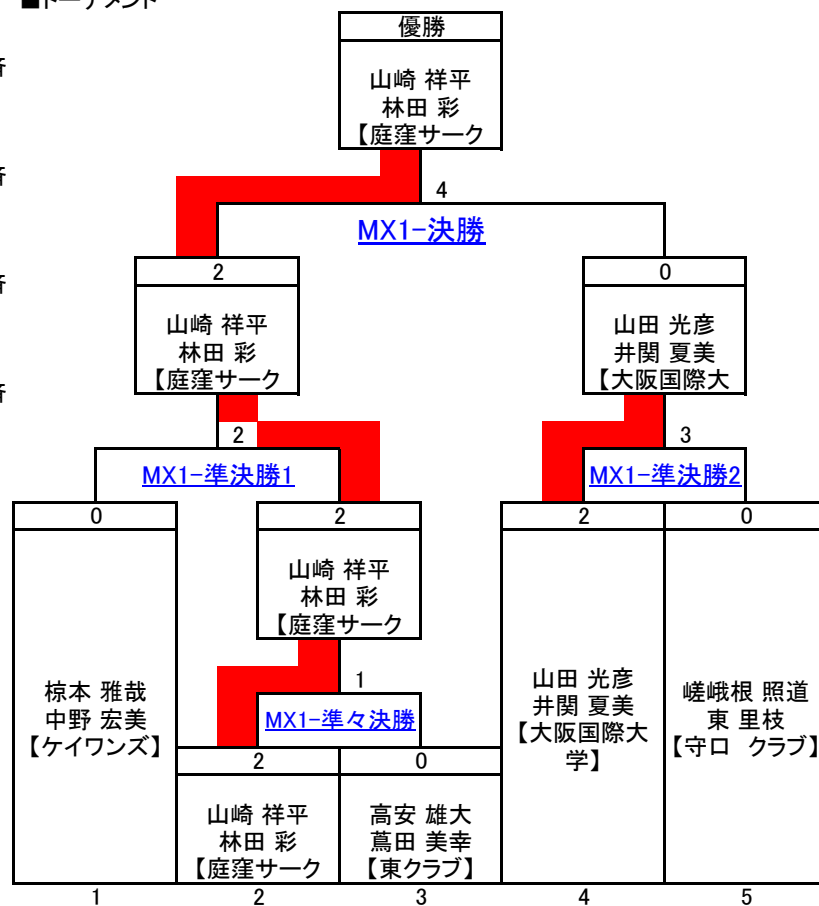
■トーナメント

優勝
山崎 祥平
林田 彩
【庭窪サーク

4
MX1-決勝

2
山崎 祥平
林田 彩
【庭窪サーク

0
山田 光彦
井関 夏美
【大阪国際大

2
MX1-準決勝1

3
MX1-準決勝2

0
椋本 雅哉
中野 宏美
【ケイワンズ】

2
山崎 祥平
林田 彩
【庭窪サーク

1
MX1-準々決勝

2
山崎 祥平
林田 彩
【庭窪サーク

0
高安 雄大
蔦田 美幸
【東クラブ】

2
山田 光彦
井関 夏美
【大阪国際大学】

0
嵯峨根 照道
東 里枝
【守口 クラブ】

1 2 3 4 5